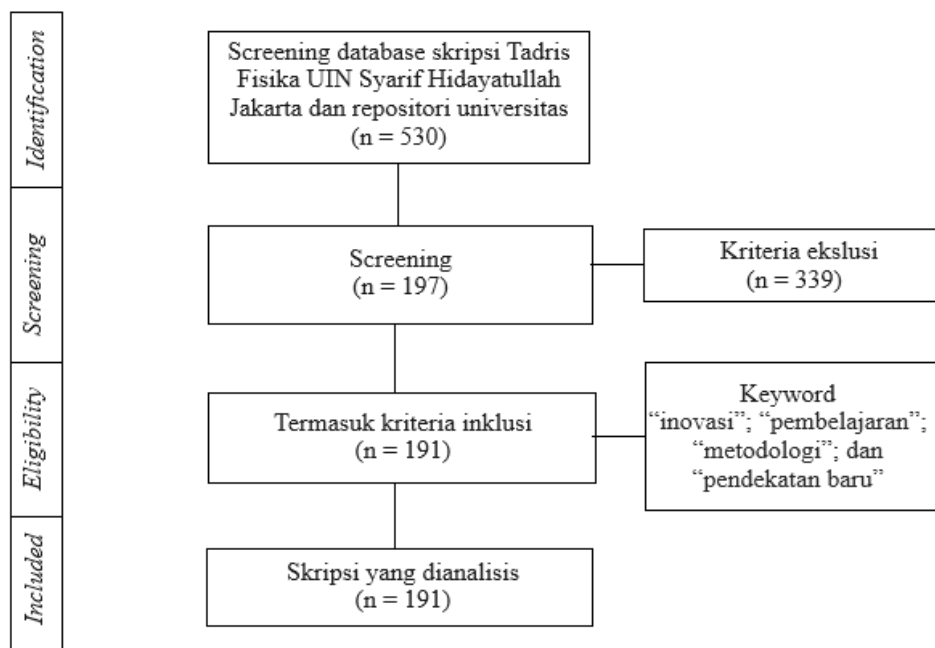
Identification

Screening

Eligibility

Included

Screening database skripsi Tadris Fisika UIN Syarif Hidayatullah Jakarta dan repositori universitas (n = 530)

Screening (n = 197)

Kriteria ekslusi (n = 339)

Termasuk kriteria inklusi (n = 191)

Keyword "inovasi"; "pembelajaran"; "metodologi"; dan "pendekatan baru"

Skripsi yang dianalisis (n = 191)